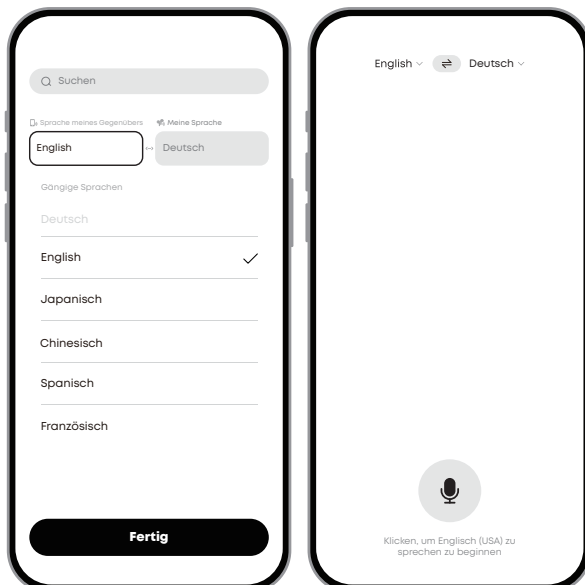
Suchen

Sprache meines Gegenübers

Meine Sprache

English

Deutsch

Gängige Sprachen

Deutsch

English

Japanisch

Chinesisch

Spanisch

Französisch

Fertig

English

Deutsch

Klicken, um Englisch (USA) zu sprechen zu beginnen